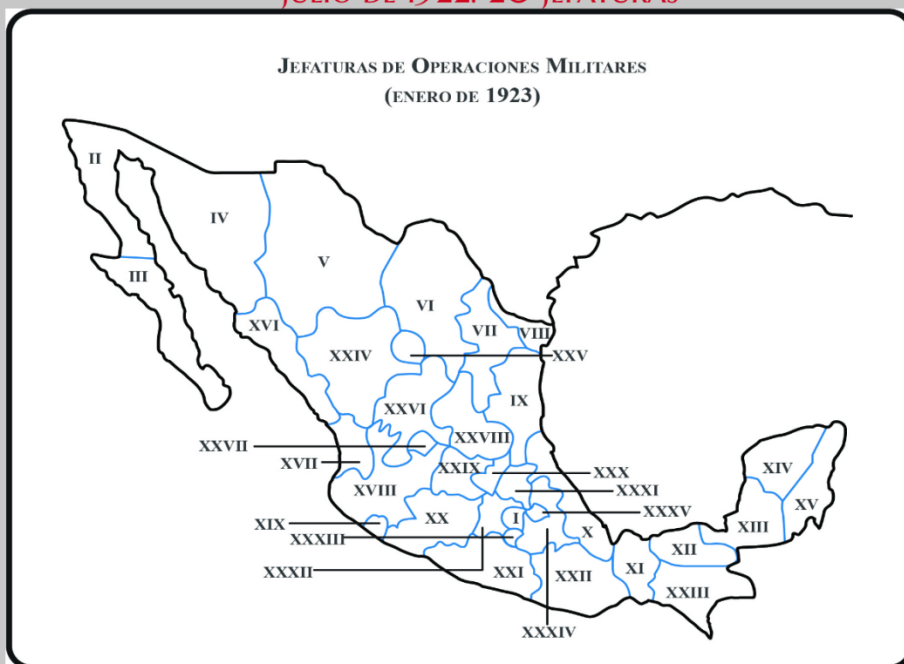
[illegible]

JEFATURAS DE OPERACIONES MILITARES
(ENERO DE 1923)

II
IV
V
III
VI
XVI
VII
VIII
XXIV
XXV
IX
XXVI
XXVIII
XXVII
XVII
XXIX
XXX
XIV
XXXI
XVIII
XXXV
XV
XIX
XX
I
X
XIII
XXXIII
XII
XXXII
XXI
XXII
XI
XXIII
XXXIV